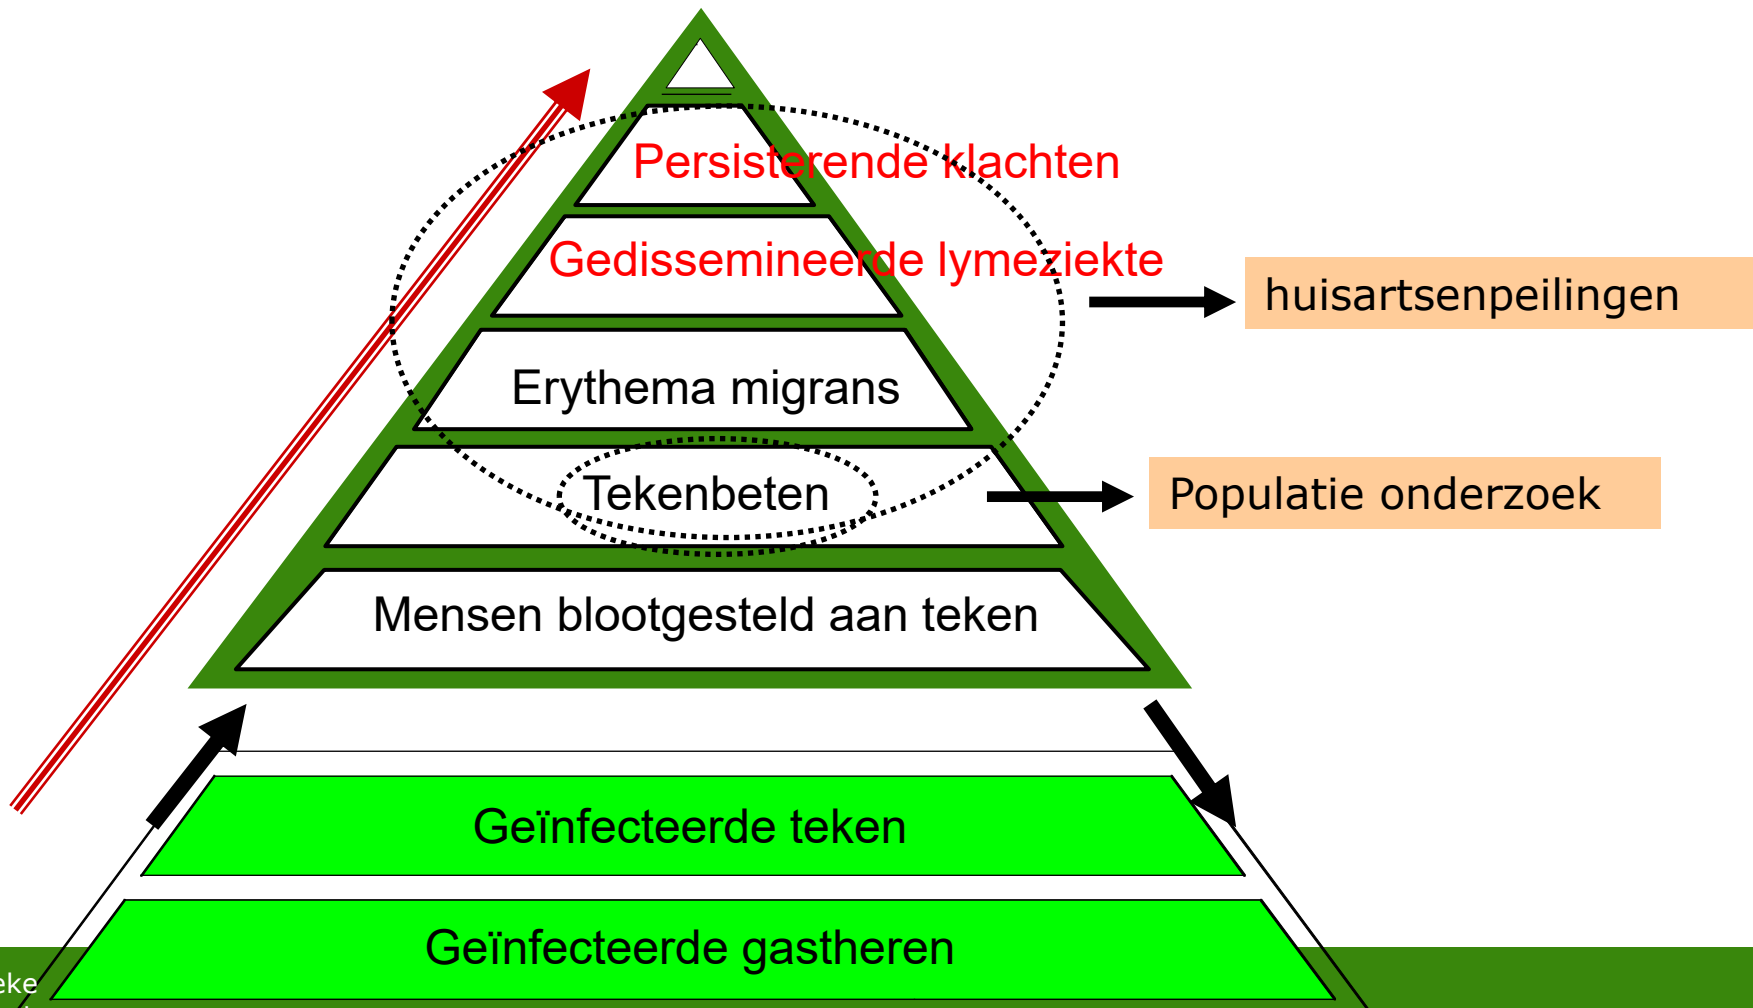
Persisterende klachten

Gedissemineerde lymeziekte

huisartsenpeilingen

Erythema migrans

Tekenbeten

Populatie onderzoek

Mensen blootgesteld aan teken

Geïnfecteerde teken

Geïnfecteerde gastheren

eke